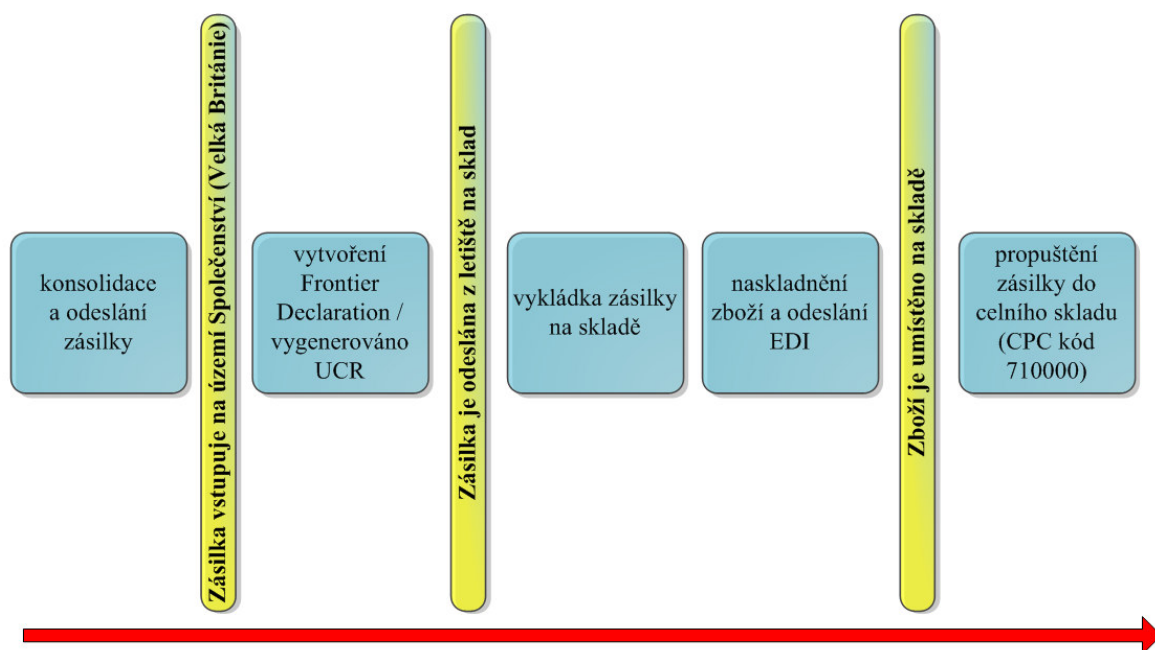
konsolidace a odeslání zásilky

Zásilka vstupuje na území Společenství (Velká Británie)

vytvoření Frontier Declaration / vygenerováno UCR

Zásilka je odeslána z letiště na sklad

vykládka zásilky na skladě

naskladnění zboží a odeslání EDI

Zboží je umístěno na skladě

propuštění zásilky do celního skladu (CPC kód 710000)